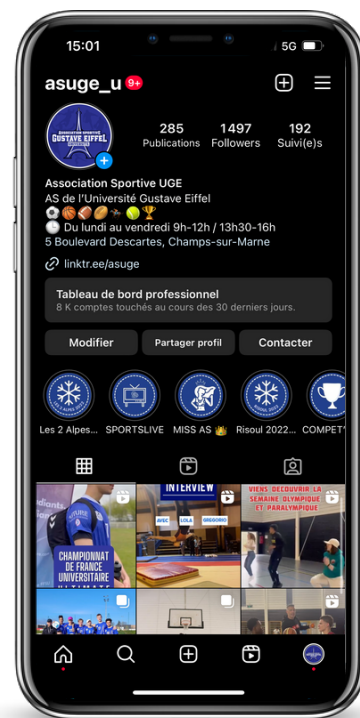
15:01

5G

asuge_u 9+

ASSOCIATION SPORTIVE GUSTAVE EIFFEL

285 Publications
1497 Followers
192 Suivi(e)s

Association Sportive UGE
AS de l'Université Gustave Eiffel
⚽🏀🏈🏃🎾🏆
🕒 Du lundi au vendredi 9h-12h / 13h30-16h
5 Boulevard Descartes, Champs-sur-Marne

linktr.ee/asuge

Tableau de bord professionnel
8 K comptes touchés au cours des 30 derniers jours.

Modifier
Partager profil
Contacter

Les 2 Alpes...
SPORTSLIVE
MISS AS 👑
Risoul 2022...
COMPET

CHAMPIONNAT DE FRANCE UNIVERSITAIRE

INTERVIEW
AVEC LOLA GRÉGOIRE

VIENS DÉCOUVRIR LA SEMAINE OLYMPIQUE ET PARALYMPIQUE